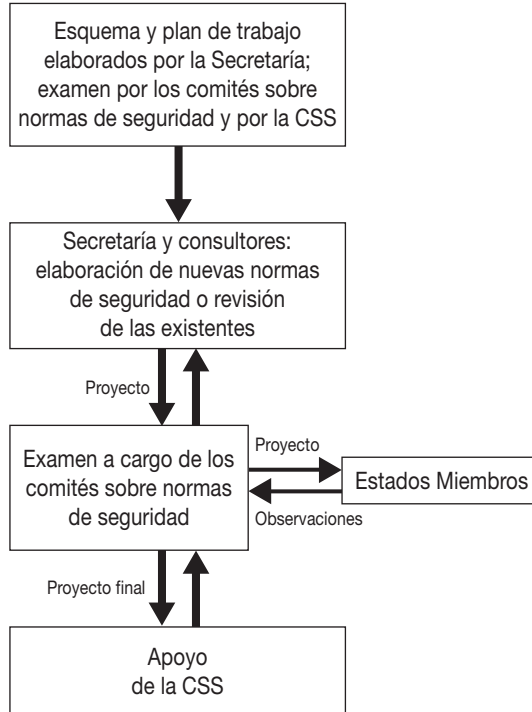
Esquema y plan de trabajo elaborados por la Secretaría; examen por los comités sobre normas de seguridad y por la CSS

Secretaría y consultores: elaboración de nuevas normas de seguridad o revisión de las existentes

Proyecto

Examen a cargo de los comités sobre normas de seguridad

Proyecto

Estados Miembros

Observaciones

Proyecto final

Apoyo de la CSS